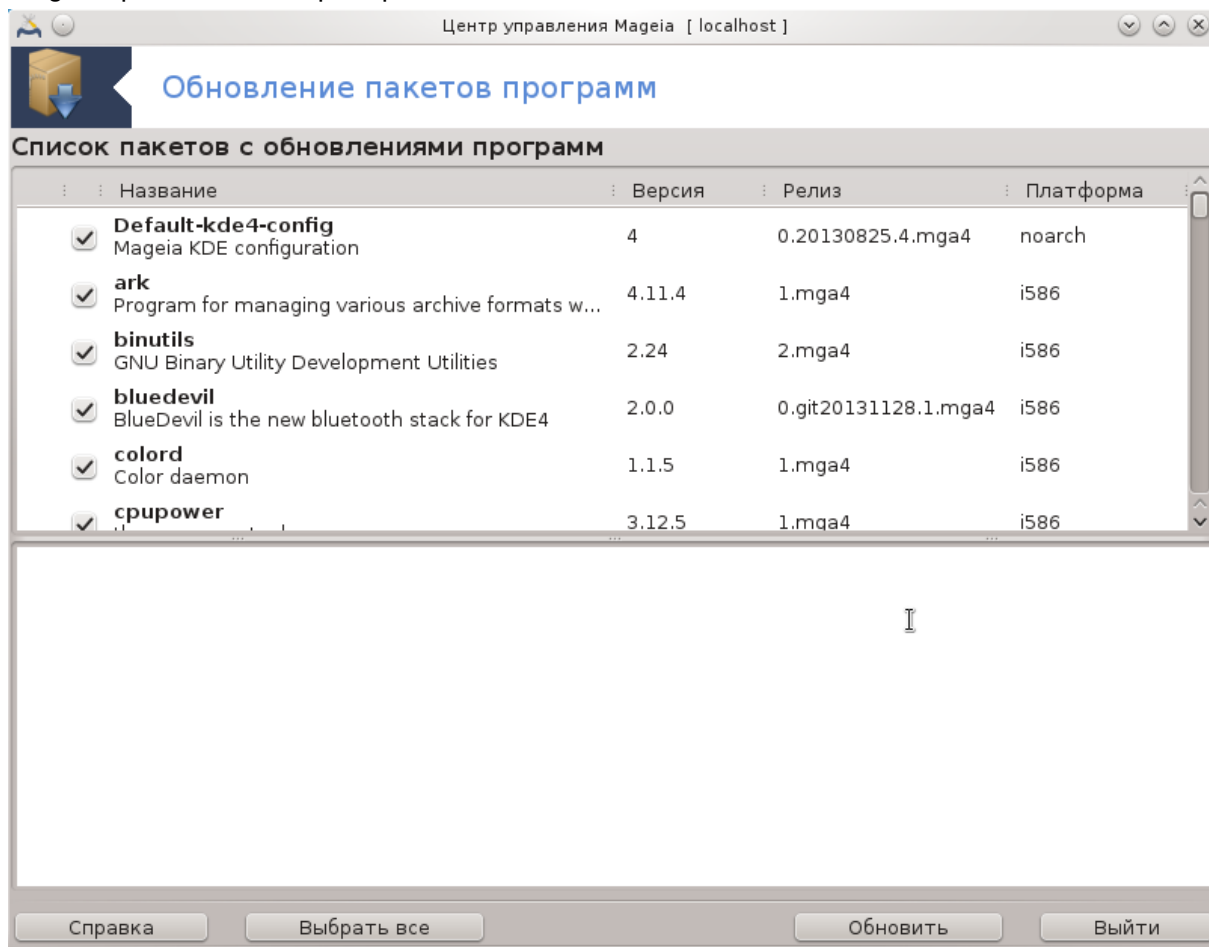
Центр управления Mageia [ localhost ]

Обновление пакетов программ

Список пакетов с обновлениями программ

| Название | Версия | Релиз | Платформа |
|---|---|---|---|
| **Default-kde4-config** Mageia KDE configuration | 4 | 0.20130825.4.mga4 | noarch |
| **ark** Program for managing various archive formats w... | 4.11.4 | 1.mga4 | i586 |
| **binutils** GNU Binary Utility Development Utilities | 2.24 | 2.mga4 | i586 |
| **bluedevil** BlueDevil is the new bluetooth stack for KDE4 | 2.0.0 | 0.git20131128.1.mga4 | i586 |
| **colord** Color daemon | 1.1.5 | 1.mga4 | i586 |
| **cpupower** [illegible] | 3.12.5 | 1.mga4 | i586 |

Справка Выбрать все Обновить Выйти